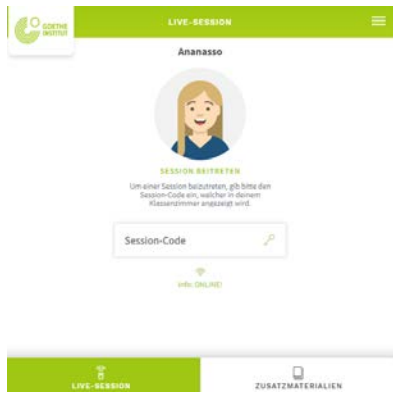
GOETHE INSTITUT

LIVE-SESSION

Ananasso

SESSION BEITRETEN

Um einer Session beizutreten, gib bitte den Session-Code ein, welcher in deinem Klassenzimmer angezeigt wird.

Session-Code

Info: ONLINE!

LIVE-SESSION

ZUSATZMATERIALIEN